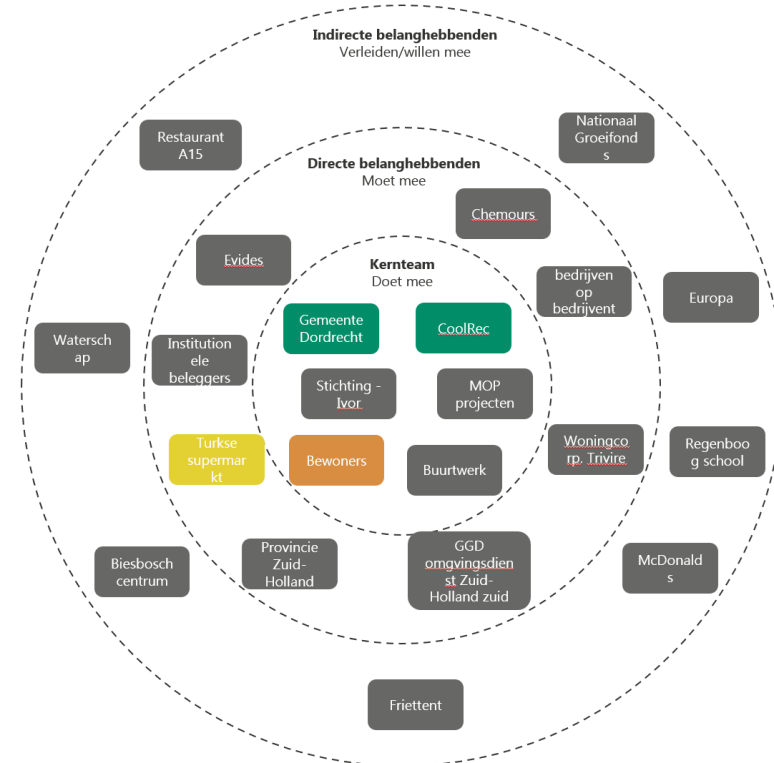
Indirecte belanghebbenden
Verleiden/willen mee

Restaurant A15

Nationaal Groeifonds

Directe belanghebbenden
Moet mee

Chemours

Evides

Kernteam
Doet mee

bedrijven op bedrijvent

Europa

Waterschap

Institutionele beleggers

Gemeente Dordrecht

CoolRec

Stichting - Ivor

MOP projecten

Woningcorp. Trivire

Regenboog school

Turkse supermarkt

Bewoners

Buurtwerk

Biesbosch centrum

Provincie Zuid-Holland

GGD omgvingsdienst Zuid-Holland zuid

McDonalds

Friettent